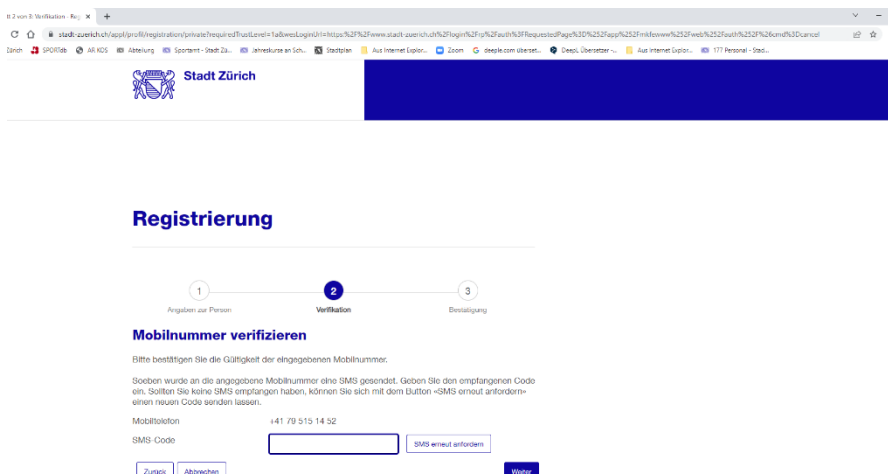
tt 2 von 3: Verifikation - Reg ×  +

stadt-zuerich.ch/appl/profil/registration/private?requiredTrustLevel=1a&wesLoginUrl=https%2F%2Fwww.stadt-zuerich.ch%2Flogin%3Fp%2Fauth%3FRequestedPage%3D%252Fapp%252Fmkfewww%252Fweb%252Fauth%252F%26cmd%3Dcancel

Zürich  SPORTdb  AR KDS  Abteilung  Sportamt - Stadt Zü...  Jahreskurse an Sch...  Stadtplan  Aus Internet Explor...  Zoom  deeple.com übersetz...  DeepL Übersetzer -...  Aus Internet Explor...  177 Personal - Stadt...

Stadt Zürich

Registrierung

1 Angaben zur Person  2 Verifikation  3 Bestätigung

Mobilnummer verifizieren

Bitte bestätigen Sie die Gültigkeit der eingegebenen Mobilnummer.

Soeben wurde an die angegebene Mobilnummer eine SMS gesendet. Geben Sie den empfangenen Code ein. Sollten Sie keine SMS empfangen haben, können Sie sich mit dem Button «SMS erneut anfordern» einen neuen Code senden lassen.

Mobiltelefon  +41 79 515 14 52

SMS-Code  SMS erneut anfordern

Zurück  Abbrechen  Weiter